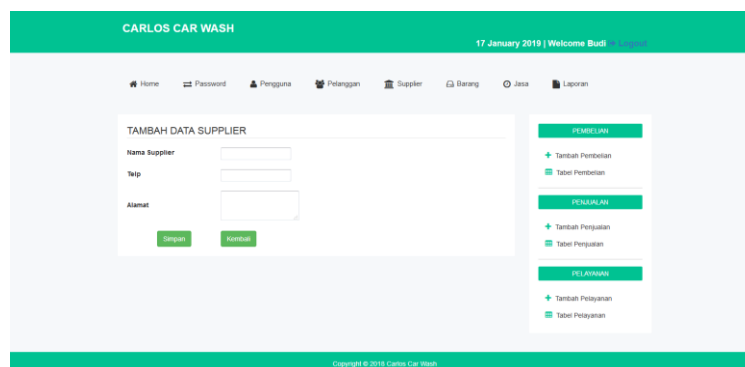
CARLOS CAR WASH

17 January 2019 | Welcome Budi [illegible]

Home Password Pengguna Pelanggan Supplier Barang Jasa Laporan

TAMBAH DATA SUPPLIER

Nama Supplier

Telp

Alamat

Simpan Kembali

PEMBELIAN

Tambah Pembelian

Tabel Pembelian

PENJUALAN

Tambah Penjualan

Tabel Penjualan

PELAYANAN

Tambah Pelayanan

Tabel Pelayanan

Copyright © 2018 Carlos Car Wash